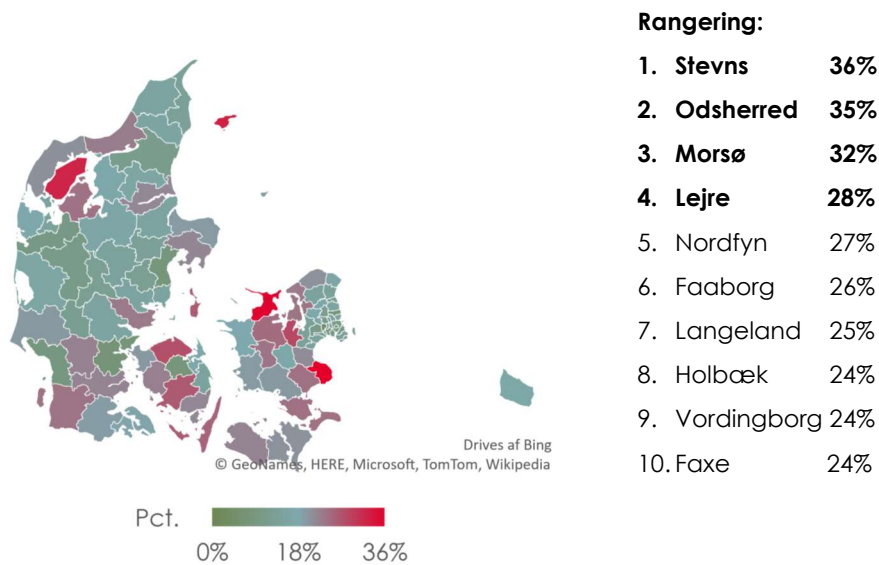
Drives af Bing
© GeoNames, HERE, Microsoft, TomTom, Wikipedia

Pct.
0% 18% 36%

**Rangering:**

| | | |
|---|---|---|
| **1.** | **Stevns** | **36%** |
| **2.** | **Odsherred** | **35%** |
| **3.** | **Morsø** | **32%** |
| **4.** | **Lejre** | **28%** |
| 5. | Nordfyn | 27% |
| 6. | Faaborg | 26% |
| 7. | Langeland | 25% |
| 8. | Holbæk | 24% |
| 9. | Vordingborg | 24% |
| 10. | Faxe | 24% |